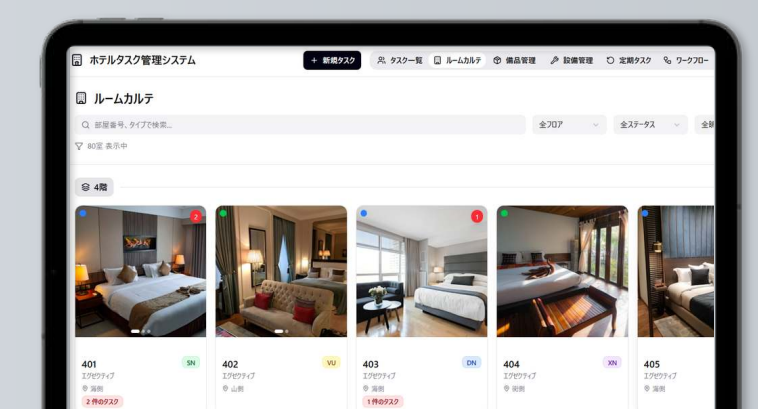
ホテルタスク管理システム

+ 新規タスク

タスク一覧 ルームカルテ 備品管理 設備管理 定期タスク ワークフロー

ルームカルテ

部屋番号、タイプで検索...

全フロア

全ステータス

全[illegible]

80室 表示中

4階

2

1

401
エグゼクティブ
海側
2 件のタスク

SN

402
エグゼクティブ
山側

VU

403
エグゼクティブ
海側
1 件のタスク

DN

404
エグゼクティブ
街側

XN

405
エグゼクティブ
海側